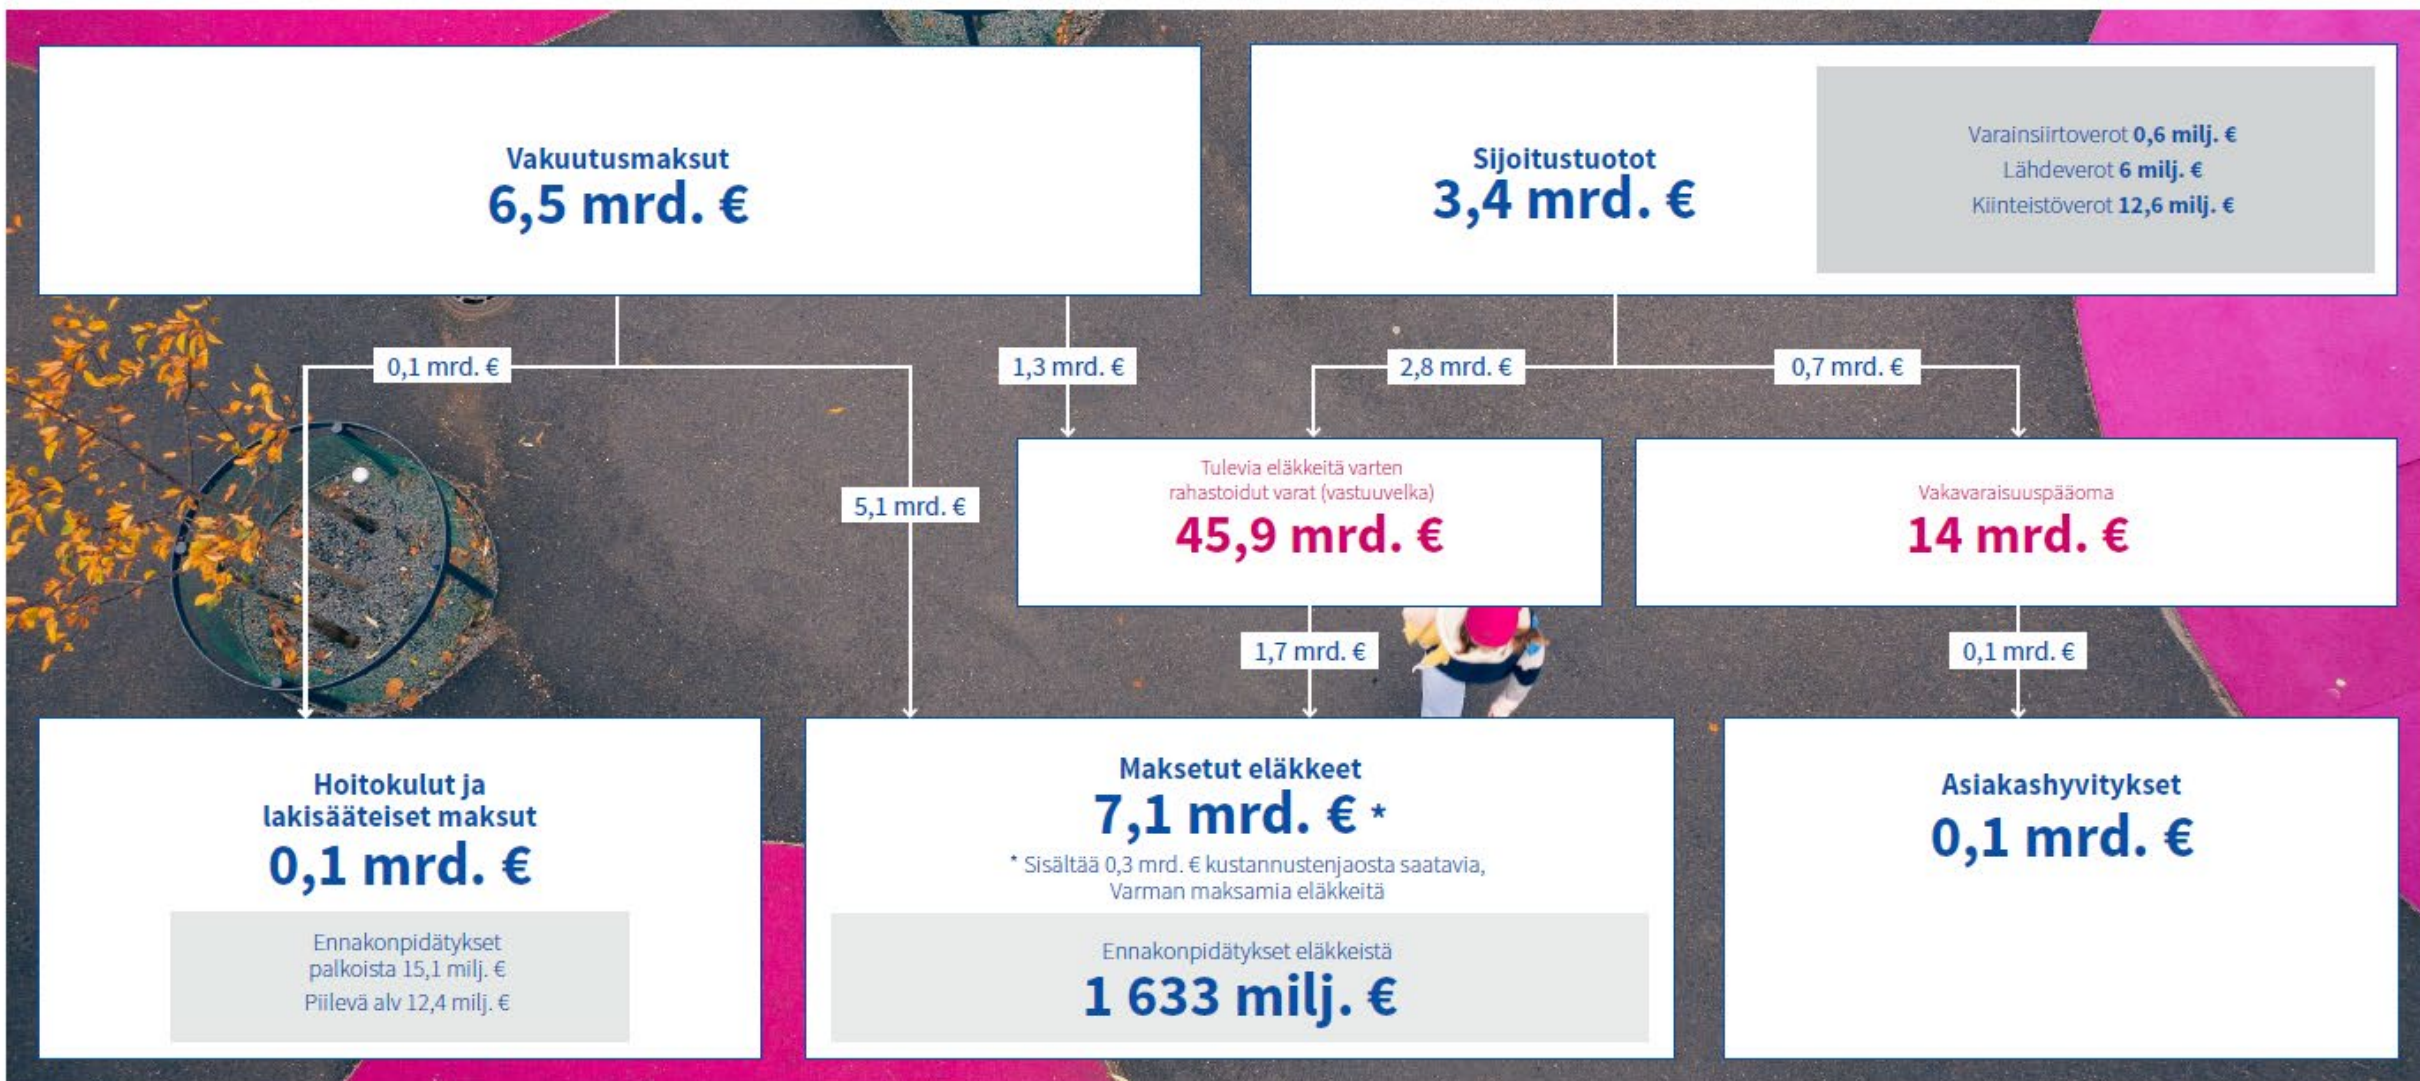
Vakuutusmaksut
6,5 mrd. €

Sijoitustuotot
3,4 mrd. €

Varainsiirtoverot 0,6 milj. €
Lähdeverot 6 milj. €
Kiinteistöverot 12,6 milj. €

0,1 mrd. €

1,3 mrd. €

2,8 mrd. €

0,7 mrd. €

5,1 mrd. €

Tulevia eläkkeitä varten rahastoidut varat (vastuuvelka)
45,9 mrd. €

Vakavaraisuuspääoma
14 mrd. €

1,7 mrd. €

0,1 mrd. €

Hoitokulut ja lakisääteiset maksut
0,1 mrd. €

Ennakonpidätykset palkoista 15,1 milj. €
Piilevä alv 12,4 milj. €

Maksetut eläkkeet
7,1 mrd. € *
* Sisältää 0,3 mrd. € kustannustenjaosta saatavia, Varman maksamia eläkkeitä

Ennakonpidätykset eläkkeistä
1 633 milj. €

Asiakashyvitykset
0,1 mrd. €